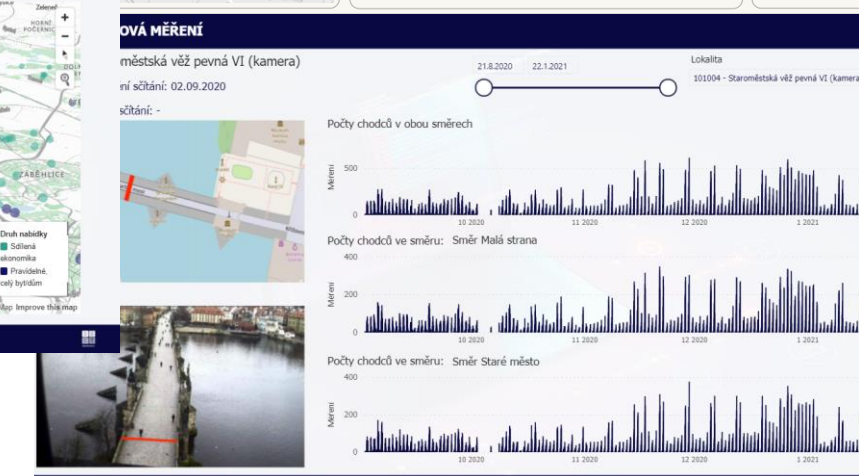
Zelené
HORNÍ POČERNICE
+
−
ZÁBĚHLICE
Druh nabídky
Sdílená ekonomika
Pravidelné, celý byt/dům
Map Improve this map

OVÁ MĚŘENÍ

městská věž pevná VI (kamera)
ní sčítání: 02.09.2020
sčítání: -

21.8.2020
22.1.2021
Lokalita
101004 - Staroměstská věž pevná VI (kamera

Počty chodců v obou směrech
Měření
500
0
10 2020
11 2020
12 2020
1 2021

Počty chodců ve směru: Směr Malá strana
400
Měření
200
0
10 2020
11 2020
12 2020
1 2021

Počty chodců ve směru: Směr Staré město
400
Měření
200
0
10 2020
11 2020
12 2020
1 2021